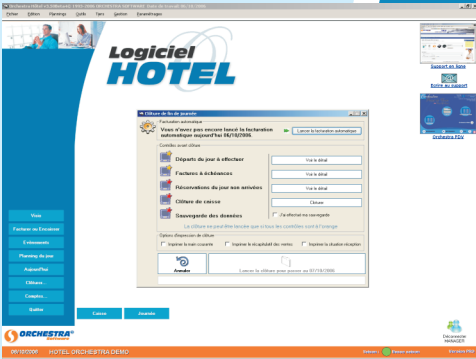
Logiciel
HOTEL

Support en ligne
Ecrire au support
Orchestra PDV

Clôture de fin de journée
Facturation automatique
Vous n'avez pas encore lancé la facturation automatique aujourd'hui 06/10/2006.
Lancer la facturation automatique
Contrôles avant clôture
Départs du jour à effectuer
Voir le détail
Factures à échéances
Voir le détail
Réservations du jour non arrivées
Voir le détail
Clôture de caisse
Clôturer
Sauvegarde des données
J'ai effectué ma sauvegarde
La clôture ne pourra être lancée que si tous les contrôles sont à l'orange
Options d'impression de clôture
Imprimer la main courante
Imprimer le récapitulatif des ventes
Imprimer la situation réception
Annuler
Lancer la clôture pour passer au 07/10/2006

Vues
Facture ou Encaisser
Evénements
Planning du jour
Aujourd'hui
Clôture...
Comptes...
Quitter
Caisse
Journée

ORCHESTRA
Déconnexion
MANAGER

06/10/2006 HOTEL ORCHESTRA DEMO